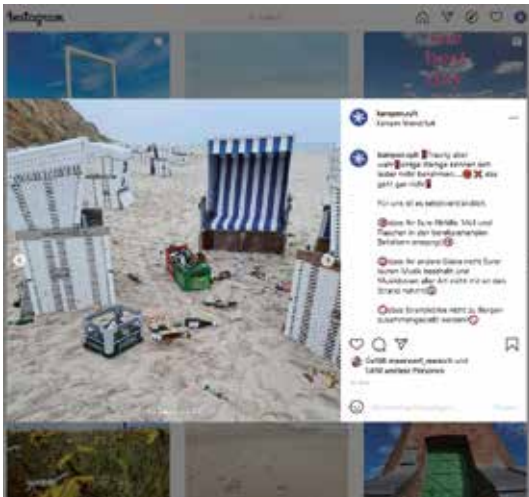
Instagram

kampen.sylt
Kampen Strandclub

kampen.sylt Traurig aber wahr! Einige Wenige können sich leider nicht benehmen... das geht gar nicht!

Für uns ist es selbstverständlich,

Bitte für Eure Abfälle, Müll und Flaschen in den bereitstehenden Behältern entsorgen!

Bitte für andere Gäste nicht Eure lauten Musik bezahlt und Musikboxen aller Art nicht mit an den Strand nehmen!

Bitte Strandkörbe nicht zu Burgen zusammengestellt werden!

Gefällt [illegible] und 1.658 weiteren Personen

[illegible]

Kommentieren ... Posten